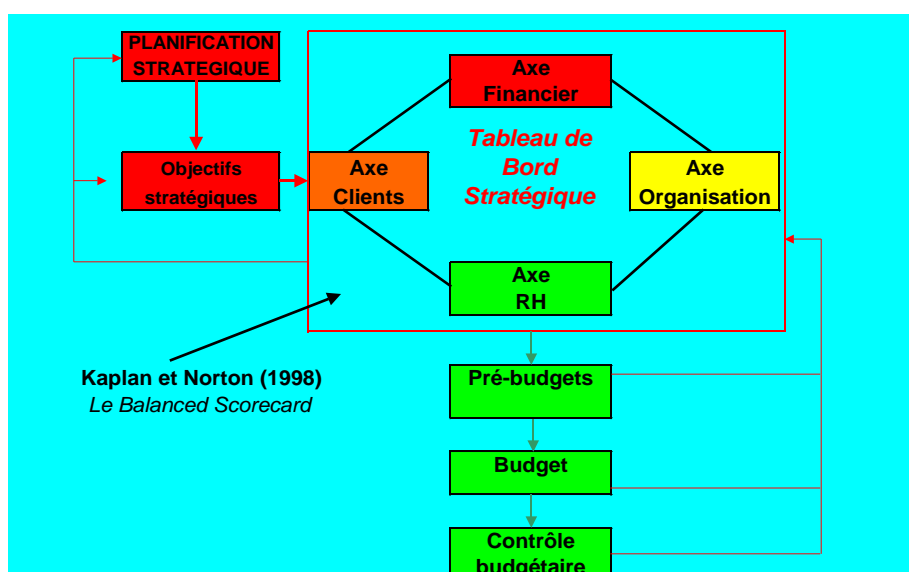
PLANIFICATION STRATEGIQUE

Objectifs stratégiques

Axe Financier

Tableau de Bord Stratégique

Axe Clients

Axe Organisation

Axe RH

Kaplan et Norton (1998)
Le Balanced Scorecard

Pré-budgets

Budget

Contrôle budgétaire